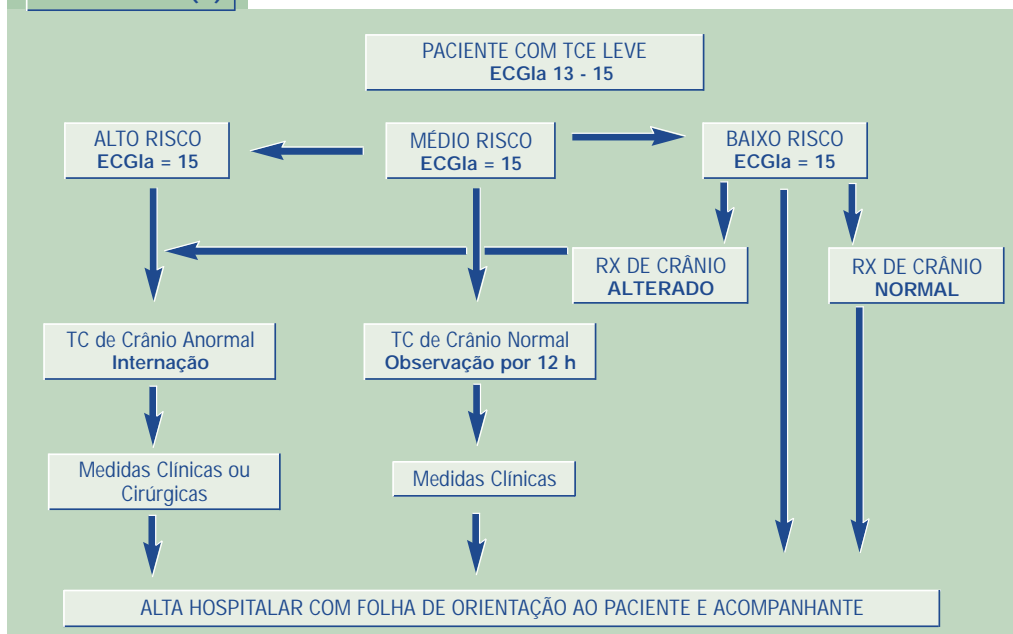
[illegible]

PACIENTE COM TCE LEVE
ECGla 13 - 15

ALTO RISCO
ECGla = 15

MÉDIO RISCO
ECGla = 15

BAIXO RISCO
ECGla = 15

RX DE CRÂNIO
ALTERADO

RX DE CRÂNIO
NORMAL

TC de Crânio Anormal
Internação

TC de Crânio Normal
Observação por 12 h

Medidas Clínicas ou Cirúrgicas

Medidas Clínicas

ALTA HOSPITALAR COM FOLHA DE ORIENTAÇÃO AO PACIENTE E ACOMPANHANTE